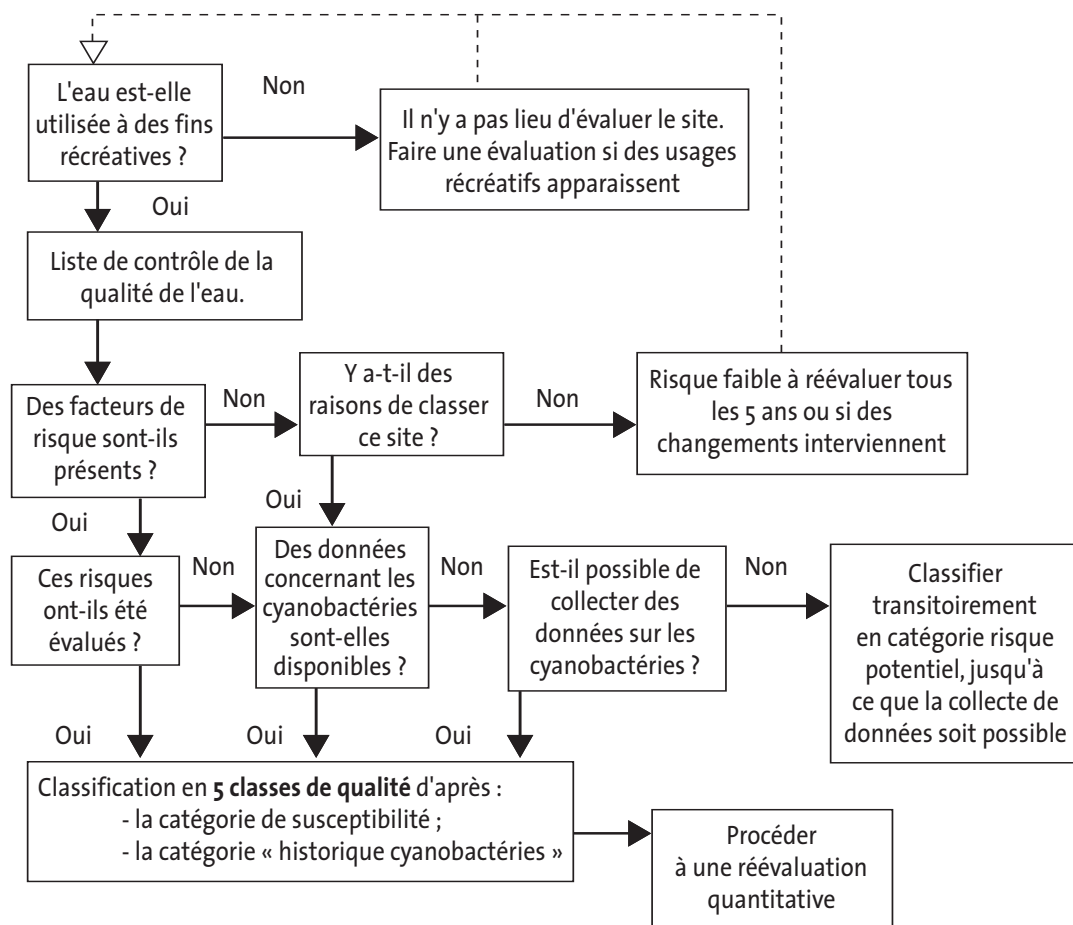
L'eau est-elle utilisée à des fins récréatives ?

Non

Il n'y a pas lieu d'évaluer le site. Faire une évaluation si des usages récréatifs apparaissent

Oui

Liste de contrôle de la qualité de l'eau.

Des facteurs de risque sont-ils présents ?

Non

Y a-t-il des raisons de classer ce site ?

Non

Risque faible à réévaluer tous les 5 ans ou si des changements interviennent

Oui

Oui

Ces risques ont-ils été évalués ?

Non

Des données concernant les cyanobactéries sont-elles disponibles ?

Non

Est-il possible de collecter des données sur les cyanobactéries ?

Non

Classifier transitoirement en catégorie risque potentiel, jusqu'à ce que la collecte de données soit possible

Oui

Oui

Oui

Classification en **5 classes de qualité** d'après :
- la catégorie de susceptibilité ;
- la catégorie « historique cyanobactéries »

Procéder à une réévaluation quantitative